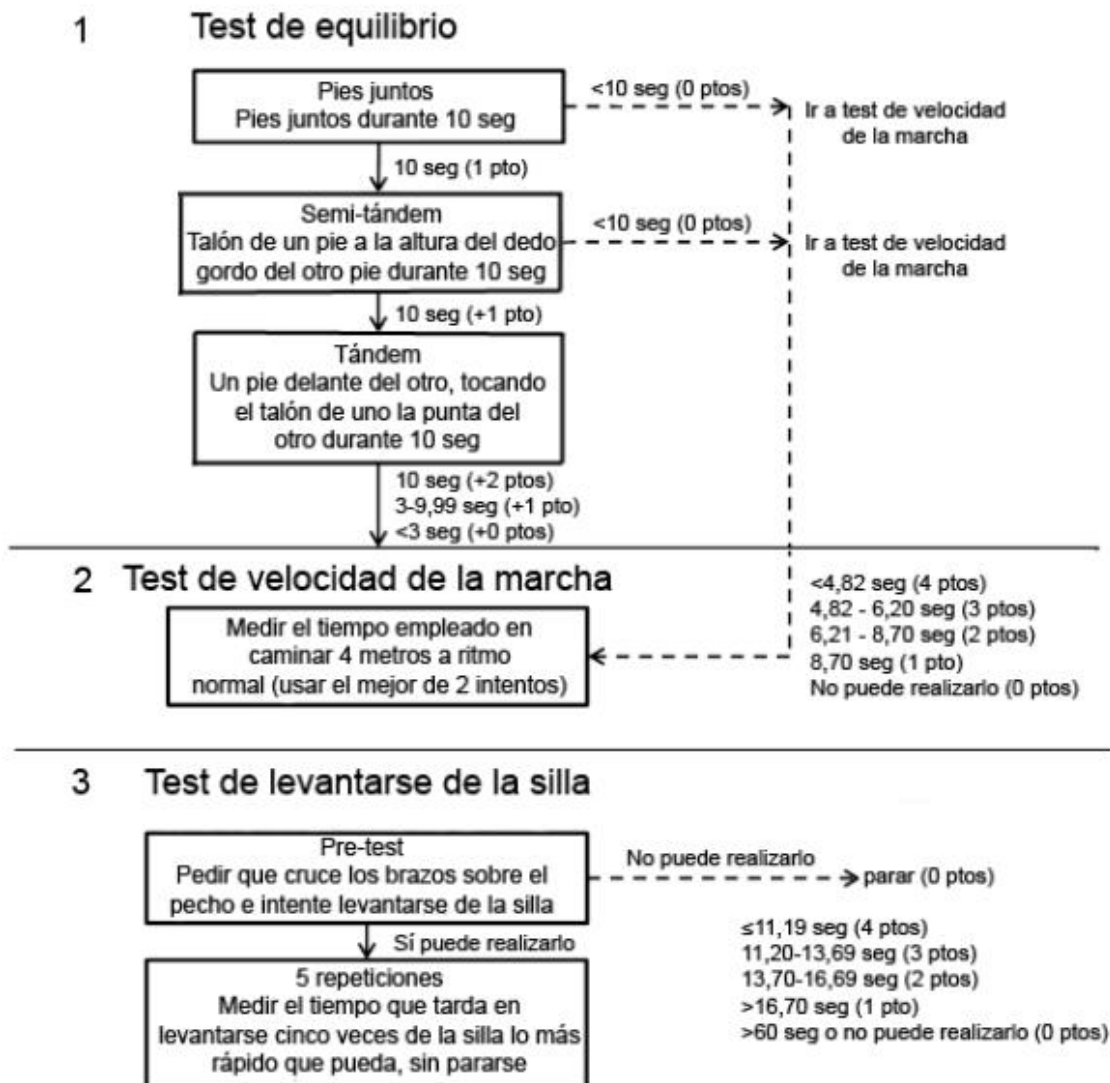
1 Test de equilibrio

Pies juntos
Pies juntos durante 10 seg

<10 seg (0 ptos)

Ir a test de velocidad de la marcha

10 seg (1 pto)

Semi-tándem
Talón de un pie a la altura del dedo gordo del otro pie durante 10 seg

<10 seg (0 ptos)

Ir a test de velocidad de la marcha

10 seg (+1 pto)

Tándem
Un pie delante del otro, tocando el talón de uno la punta del otro durante 10 seg

10 seg (+2 ptos)
3-9,99 seg (+1 pto)
<3 seg (+0 ptos)

2 Test de velocidad de la marcha

Medir el tiempo empleado en caminar 4 metros a ritmo normal (usar el mejor de 2 intentos)

<4,82 seg (4 ptos)
4,82 - 6,20 seg (3 ptos)
6,21 - 8,70 seg (2 ptos)
8,70 seg (1 pto)
No puede realizarlo (0 ptos)

3 Test de levantarse de la silla

Pre-test
Pedir que cruce los brazos sobre el pecho e intente levantarse de la silla

No puede realizarlo

parar (0 ptos)

Sí puede realizarlo

≤11,19 seg (4 ptos)
11,20-13,69 seg (3 ptos)
13,70-16,69 seg (2 ptos)
>16,70 seg (1 pto)
>60 seg o no puede realizarlo (0 ptos)

5 repeticiones
Medir el tiempo que tarda en levantarse cinco veces de la silla lo más rápido que pueda, sin pararse